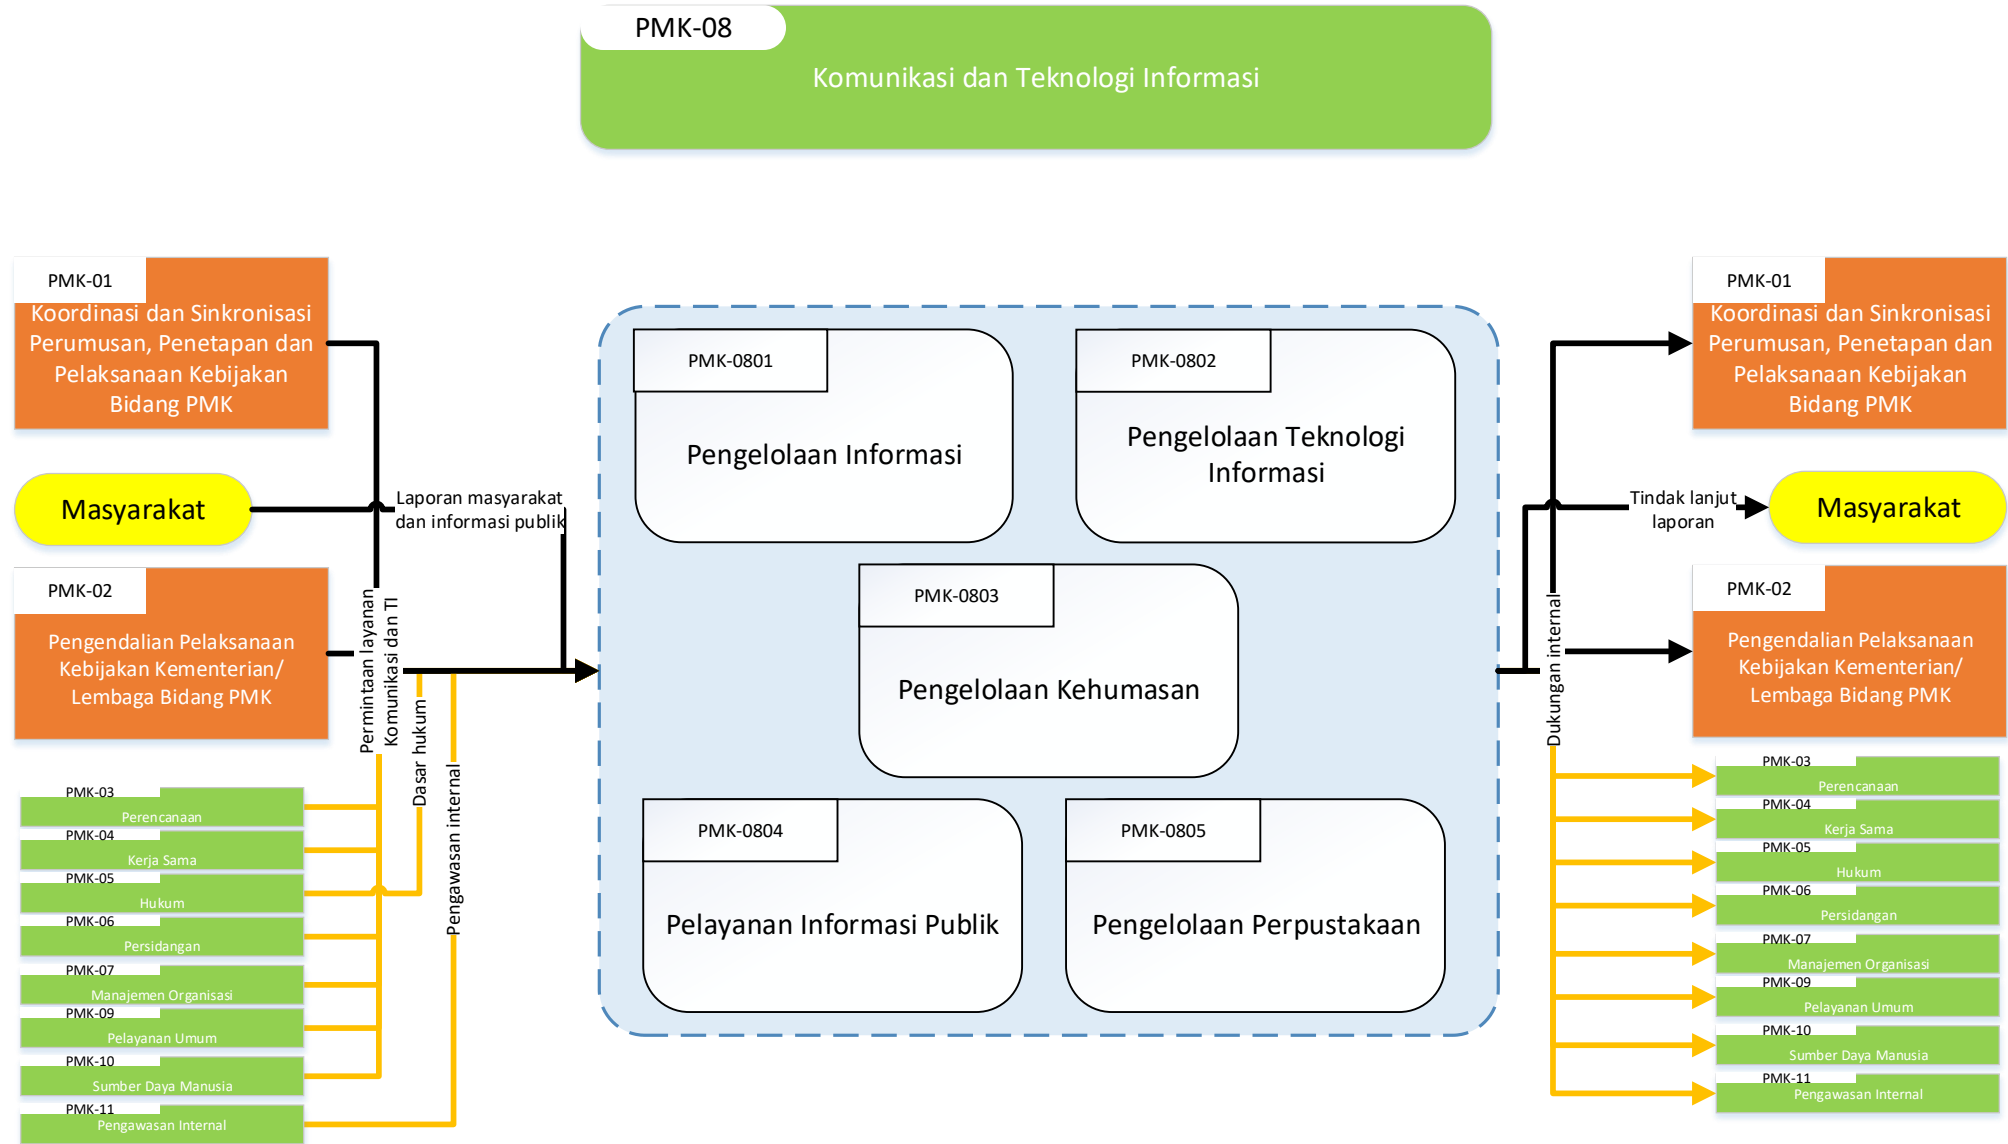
PMK-08
Komunikasi dan Teknologi Informasi

PMK-01
Koordinasi dan Sinkronisasi Perumusan, Penetapan dan Pelaksanaan Kebijakan Bidang PMK

Masyarakat

PMK-02
Pengendalian Pelaksanaan Kebijakan Kementerian/ Lembaga Bidang PMK

PMK-03
Perencanaan
PMK-04
Kerja Sama
PMK-05
Hukum
PMK-06
Persidangan
PMK-07
Manajemen Organisasi
PMK-09
Pelayanan Umum
PMK-10
Sumber Daya Manusia
PMK-11
Pengawasan Internal

Laporan masyarakat dan informasi publik
Permintaan layanan Komunikasi dan TI
Dasar hukum
Pengawasan internal

PMK-0801
Pengelolaan Informasi

PMK-0802
Pengelolaan Teknologi Informasi

PMK-0803
Pengelolaan Kehumasan

PMK-0804
Pelayanan Informasi Publik

PMK-0805
Pengelolaan Perpustakaan

Dukungan internal
Tindak lanjut laporan

PMK-01
Koordinasi dan Sinkronisasi Perumusan, Penetapan dan Pelaksanaan Kebijakan Bidang PMK

Masyarakat

PMK-02
Pengendalian Pelaksanaan Kebijakan Kementerian/ Lembaga Bidang PMK

PMK-03
Perencanaan
PMK-04
Kerja Sama
PMK-05
Hukum
PMK-06
Persidangan
PMK-07
Manajemen Organisasi
PMK-09
Pelayanan Umum
PMK-10
Sumber Daya Manusia
PMK-11
Pengawasan Internal